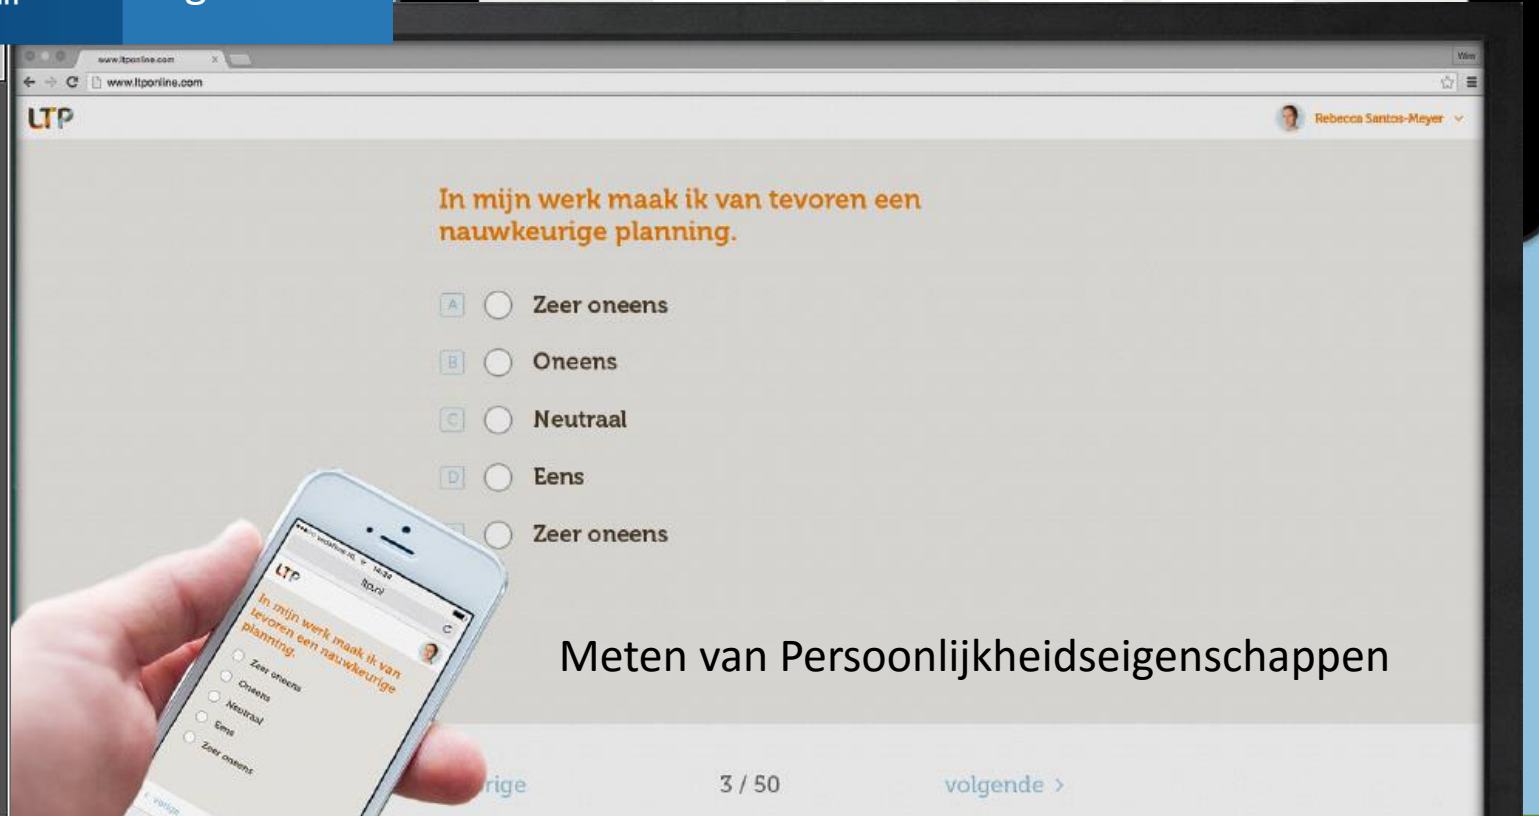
www.ltponline.com

www.ltponline.com

LTP

Rebecca Santos-Meyer

In mijn werk maak ik van tevoren een nauwkeurige planning.

A Zeer oneens

B Oneens

C Neutraal

D Eens

Zeer oneens

LTP

ltp.nl

In mijn werk maak ik van tevoren een nauwkeurige planning.

Zeer oneens

Oneens

Neutraal

Eens

Zeer oneens

Meten van Persoonlijkheidseigenschappen

rige

3 / 50

volgende ›